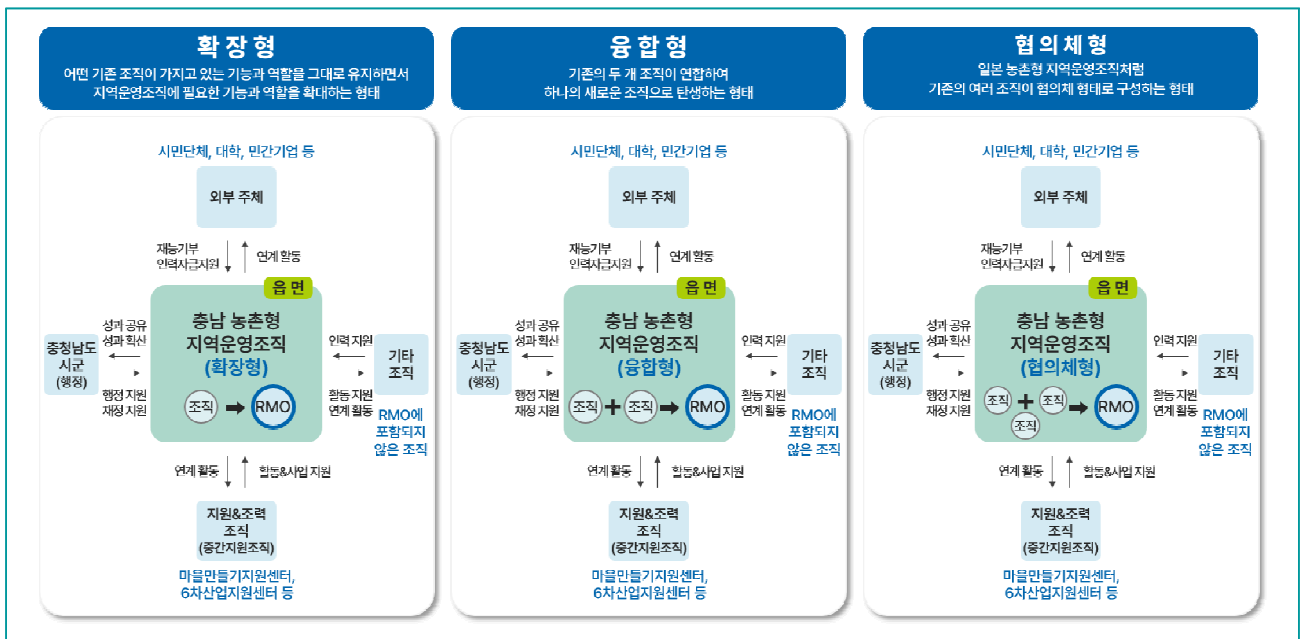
확장형
어떤 기존 조직이 가지고 있는 기능과 역할을 그대로 유지하면서 지역운영조직에 필요한 기능과 역할을 확대하는 형태

시민단체, 대학, 민간기업 등
외부 주체
재능기부 인력자금지원
연계 활동
읍면
충남 농촌형 지역운영조직 (확장형)
조직 ➡ RMO
성과 공유 성과 확산
충청남도 시군 (행정)
행정 지원 재정 지원
인력 지원
기타 조직
활동 지원 연계 활동
RMO에 포함되지 않은 조직
연계 활동
협동&사업 지원
지원&조력 조직 (중간지원조직)
마을만들기지원센터, 6차산업지원센터 등

융합형
기존의 두 개 조직이 연합하여 하나의 새로운 조직으로 탄생하는 형태

시민단체, 대학, 민간기업 등
외부 주체
재능기부 인력자금지원
연계 활동
읍면
충남 농촌형 지역운영조직 (융합형)
조직 + 조직 ➡ RMO
성과 공유 성과 확산
충청남도 시군 (행정)
행정 지원 재정 지원
인력 지원
기타 조직
활동 지원 연계 활동
RMO에 포함되지 않은 조직
연계 활동
협동&사업 지원
지원&조력 조직 (중간지원조직)
마을만들기지원센터, 6차산업지원센터 등

협의체형
일본 농촌형 지역운영조직처럼 기존의 여러 조직이 협의체 형태로 구성하는 형태

시민단체, 대학, 민간기업 등
외부 주체
재능기부 인력자금지원
연계 활동
읍면
충남 농촌형 지역운영조직 (협의체형)
조직 + 조직 조직 ➡ RMO
성과 공유 성과 확산
충청남도 시군 (행정)
행정 지원 재정 지원
인력 지원
기타 조직
활동 지원 연계 활동
RMO에 포함되지 않은 조직
연계 활동
협동&사업 지원
지원&조력 조직 (중간지원조직)
마을만들기지원센터, 6차산업지원센터 등